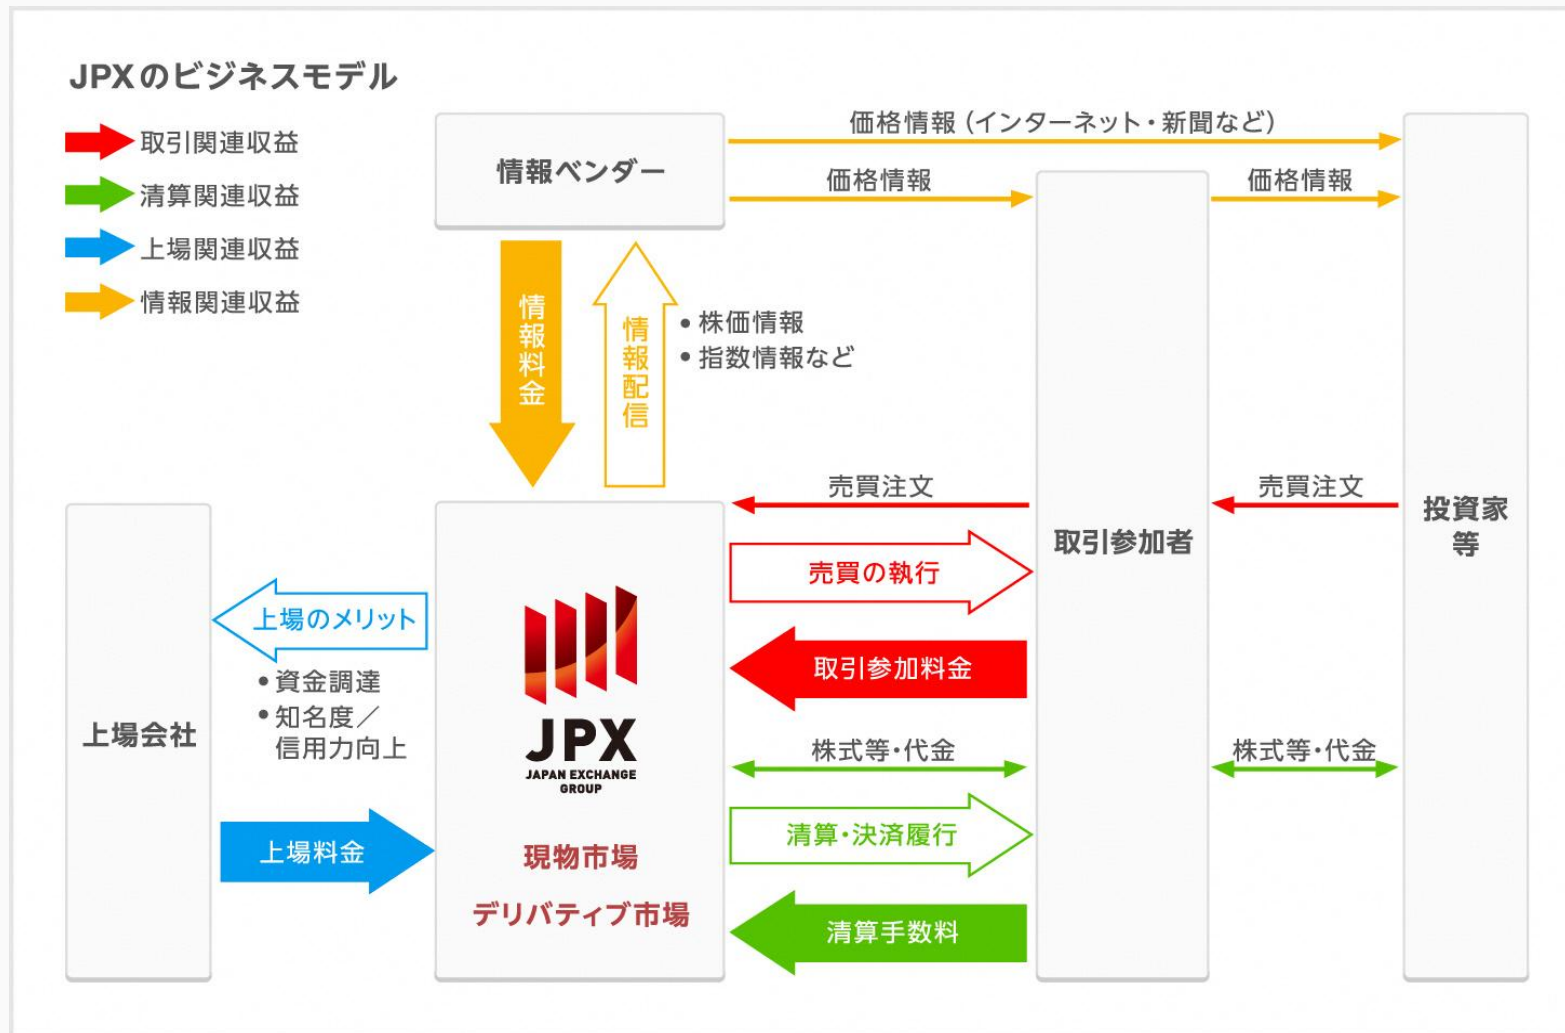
JPXのビジネスモデル

取引関連収益
清算関連収益
上場関連収益
情報関連収益

情報ベンダー

価格情報（インターネット・新聞など）
価格情報
価格情報

情報料金
情報配信
• 株価情報
• 指数情報など

売買注文
売買注文

取引参加者

投資家等

上場会社

上場のメリット
•資金調達
•知名度／信用力向上

上場料金

JPX
JAPAN EXCHANGE GROUP

現物市場
デリバティブ市場

売買の執行
取引参加料金
株式等・代金
株式等・代金
清算・決済履行
清算手数料